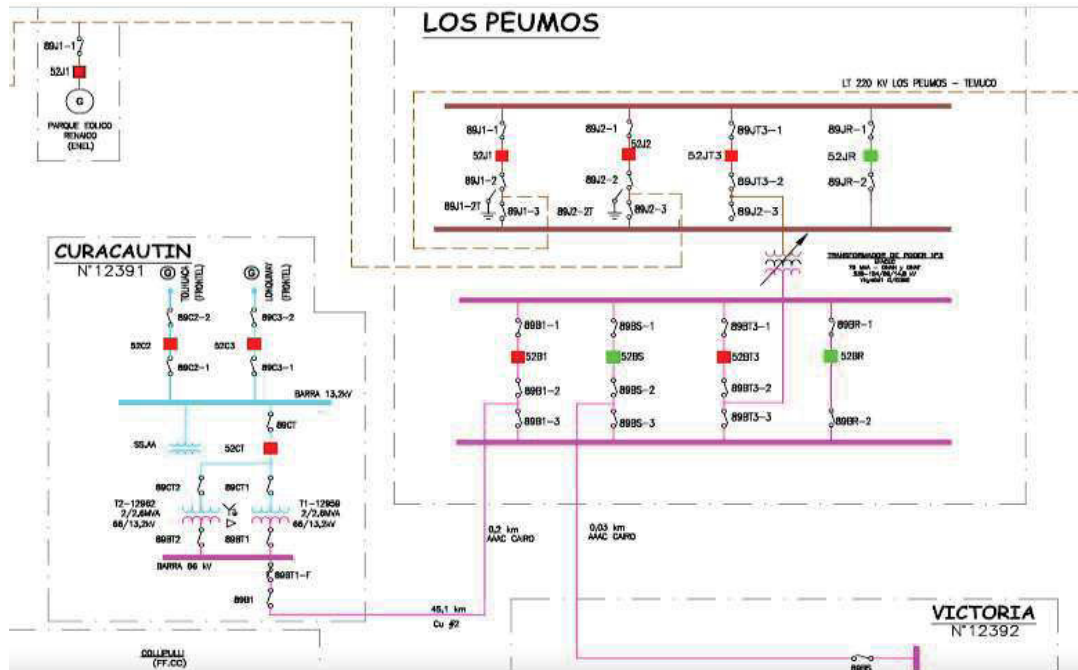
LOS PEUMOS

89J1-1
52J1
G
PARQUE EOLICO RENAICO (ENEL)

LT 220 KV LOS PEUMOS - TEVUCO

89J1-1
52J1
89J1-2
89J1-2T
89J1-3
89J2-1
52J2
89J2-2
89J2-2T
89J2-3
89JT3-1
52JT3
89JT3-2
89J2-3
89JR-1
52JR
89JR-2

TRANSFORMADOR DE PODER 1F3
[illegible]

CURACAUTIN
N°12391

TOLHUACA (FRONTEL)
LONQUIMAY (FRONTEL)
89C2-2
52C2
89C2-1
89C3-2
52C3
89C3-1
BARRA 13,2kV
SSAA
89CT
52CT
89CT2
89CT1
T2-12962 2/2,6MVA 66/13,2kV
T1-12958 2/2,6MVA 66/13,2kV
89BT2
89BT1
BARRA 66 kV
89BT1-F
89B1

89B1-1
52B1
89B1-2
89B1-3
89BS-1
52BS
89BS-2
89BS-3
89BT3-1
52BT3
89BT3-2
89BT3-3
89BR-1
52BR
89BR-2

0,2 km AAAC CAIRO
0,03 km AAAC CAIRO
45,1 km
Cu #2

VICTORIA
N°12392

COLLIPULLI (FF.CC)
89BS